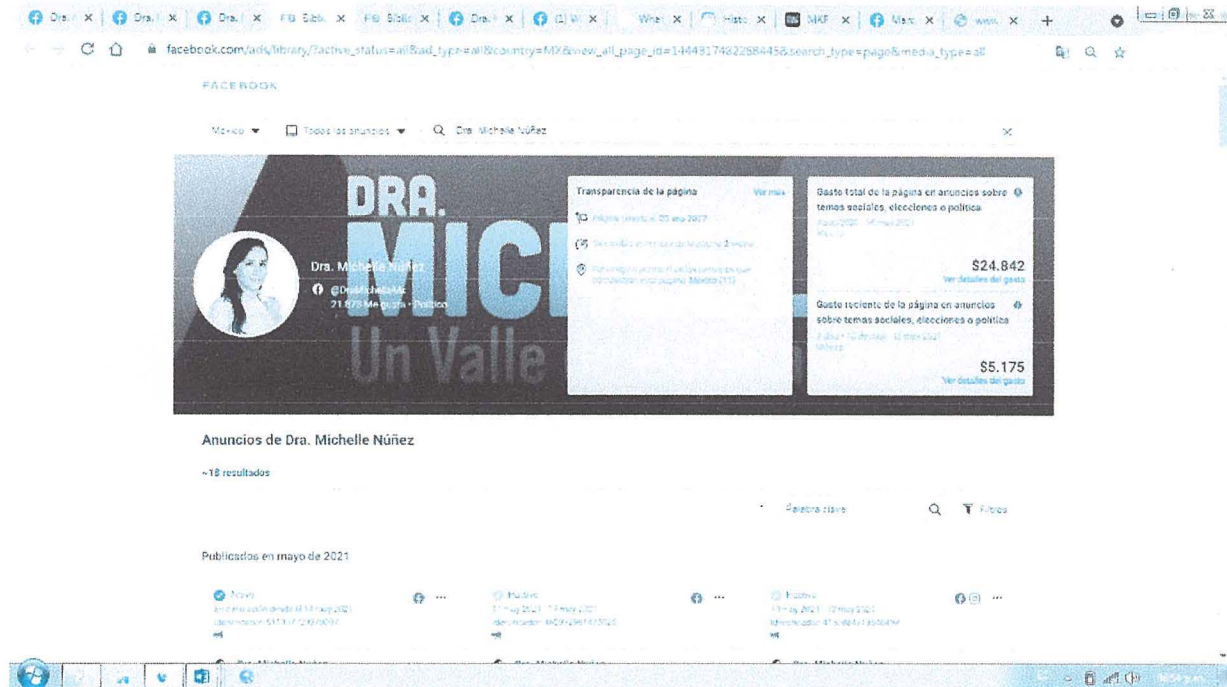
Dra. × Dra. × Dra. × FB Bibli × FB Biblio × Dra. × (1) W × What × Histo × MKF × Mari × www. × +

facebook.com/ads/library/?active_status=all&ad_type=all&country=MX&view_all_page_id=144481748225844&search_type=page&media_type=all

FACEBOOK

México ▼ Todos los anuncios ▼ Dra. Michelle Núñez ×

DRA. MICH
Un Valle

Dra. Michelle Núñez
@DraMichelleMx
21.879 Me gusta · Político

Transparencia de la página Ver más
Página creada el 20 may 2017
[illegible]
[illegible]

Gasto total de la página en anuncios sobre temas sociales, elecciones o política
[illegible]
$24.842
Ver detalles del gasto

Gasto reciente de la página en anuncios sobre temas sociales, elecciones o política
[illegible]
$5.175
Ver detalles del gasto

Anuncios de Dra. Michelle Núñez

~18 resultados

Palabra clave Filtros

Publicados en mayo de 2021

Activo
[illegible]

Inactivo
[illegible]

Inactivo
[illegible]

Dra. Michelle Núñez Dra. Michelle Núñez Dra. Michelle Núñez